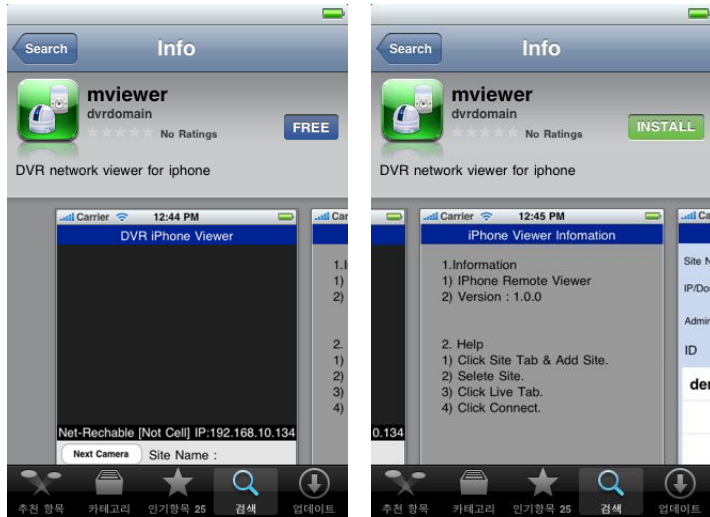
Search
Info
mviewer
dvrdomain
No Ratings
FREE
DVR network viewer for iphone
Carrier
12:44 PM
DVR iPhone Viewer
Net-Rechable [Not Cell] IP:192.168.10.134
Next Camera
Site Name :
1.I
1)
2)
2.
1)
2)
3)
4)
추천 항목
카테고리
인기항목 25
검색
업데이트

Search
Info
mviewer
dvrdomain
No Ratings
INSTALL
DVR network viewer for iphone
Carrier
12:45 PM
iPhone Viewer Infomation
1.Information
1) IPhone Remote Viewer
2) Version : 1.0.0
2. Help
1) Click Site Tab & Add Site.
2) Selete Site.
3) Click Live Tab.
4) Click Connect.
0.134
Site N
IP/Do
Admin
ID
der
추천 항목
카테고리
인기항목 25
검색
업데이트